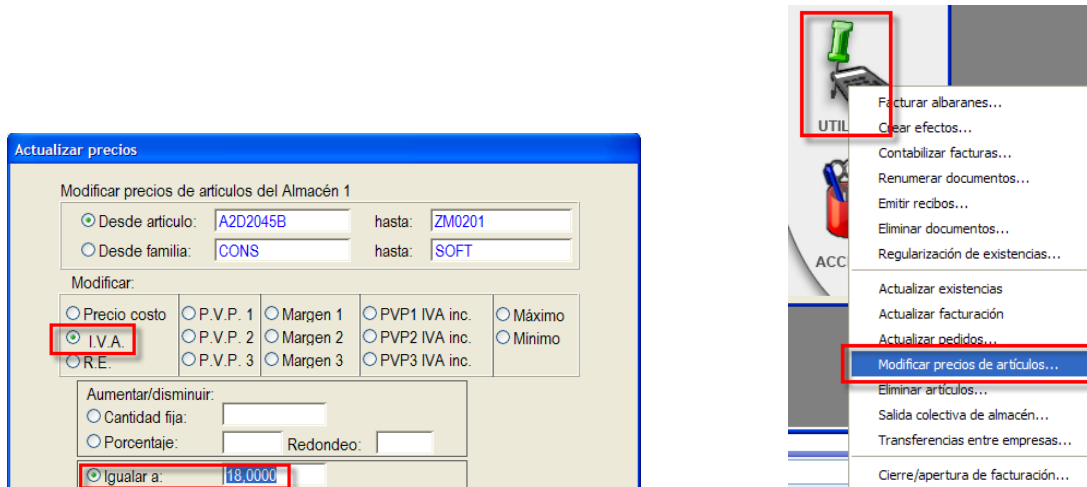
Actualizar precios

Modificar precios de artículos del Almacén 1

Desde artículo: A2D2045B hasta: ZM0201

Desde familia: CONS hasta: SOFT

Modificar:

| Precio costo | P.V.P. 1 | Margen 1 | PVP1 IVA inc. | Máximo |
|---|---|---|---|---|
| I.V.A. | P.V.P. 2 | Margen 2 | PVP2 IVA inc. | Mínimo |
| R.E. | P.V.P. 3 | Margen 3 | PVP3 IVA inc. | |

Aumentar/disminuir:

Cantidad fija:

Porcentaje: Redondeo:

Igualar a: 18,0000

UTIL

ACC

Facturar albaranes...
Crear efectos...
Contabilizar facturas...
Renumerar documentos...
Emitir recibos...
Eliminar documentos...
Regularización de existencias...
Actualizar existencias
Actualizar facturación
Actualizar pedidos...
Modificar precios de artículos...
Eliminar artículos...
Salida colectiva de almacén...
Transferencias entre empresas...
Cierre/apertura de facturación...